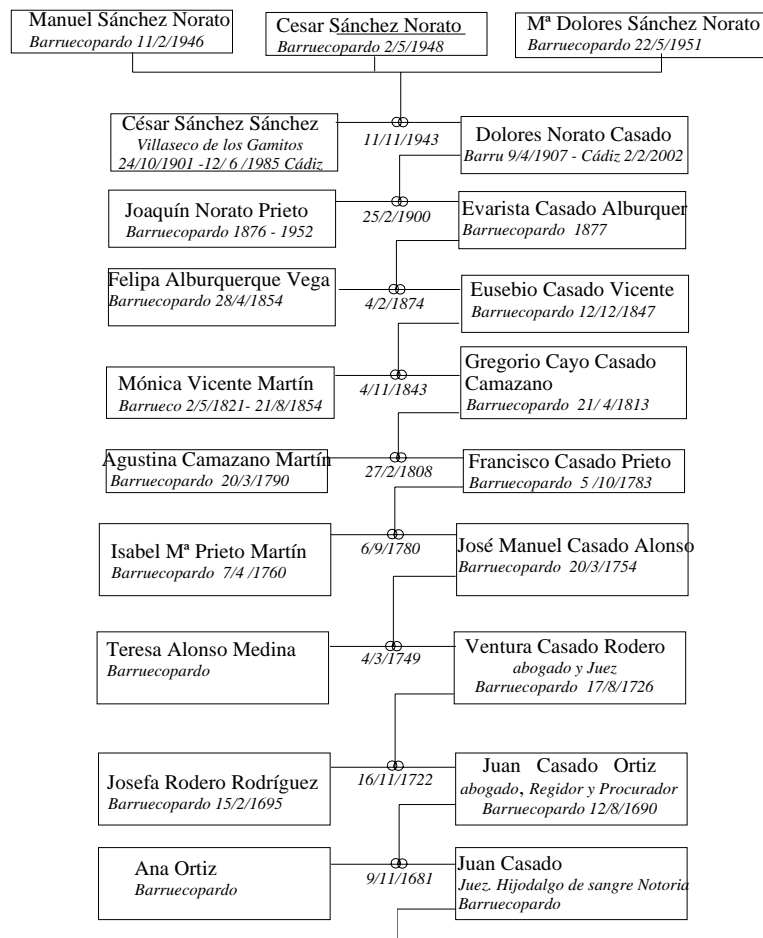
Manuel Sánchez Norato
Barruecopardo 11/2/1946

Cesar Sánchez Norato
Barruecopardo 2/5/1948

Mª Dolores Sánchez Norato
Barruecopardo 22/5/1951

César Sánchez Sánchez
Villaseco de los Gamitos
24/10/1901 -12/ 6 /1985 Cádiz

11/11/1943

Dolores Norato Casado
Barru 9/4/1907 - Cádiz 2/2/2002

Joaquín Norato Prieto
Barruecopardo 1876 - 1952

25/2/1900

Evarista Casado Alburquer
Barruecopardo 1877

Felipa Alburquerque Vega
Barruecopardo 28/4/1854

4/2/1874

Eusebio Casado Vicente
Barruecopardo 12/12/1847

Mónica Vicente Martín
Barrueco 2/5/1821- 21/8/1854

4/11/1843

Gregorio Cayo Casado Camazano
Barruecopardo 21/ 4/1813

Agustina Camazano Martín
Barruecopardo 20/3/1790

27/2/1808

Francisco Casado Prieto
Barruecopardo 5 /10/1783

Isabel Mª Prieto Martín
Barruecopardo 7/4 /1760

6/9/1780

José Manuel Casado Alonso
Barruecopardo 20/3/1754

Teresa Alonso Medina
Barruecopardo

4/3/1749

Ventura Casado Rodero
abogado y Juez
Barruecopardo 17/8/1726

Josefa Rodero Rodríguez
Barruecopardo 15/2/1695

16/11/1722

Juan Casado Ortiz
abogado, Regidor y Procurador
Barruecopardo 12/8/1690

Ana Ortiz
Barruecopardo

9/11/1681

Juan Casado
Juez. Hijodalgo de sangre Notoria
Barruecopardo